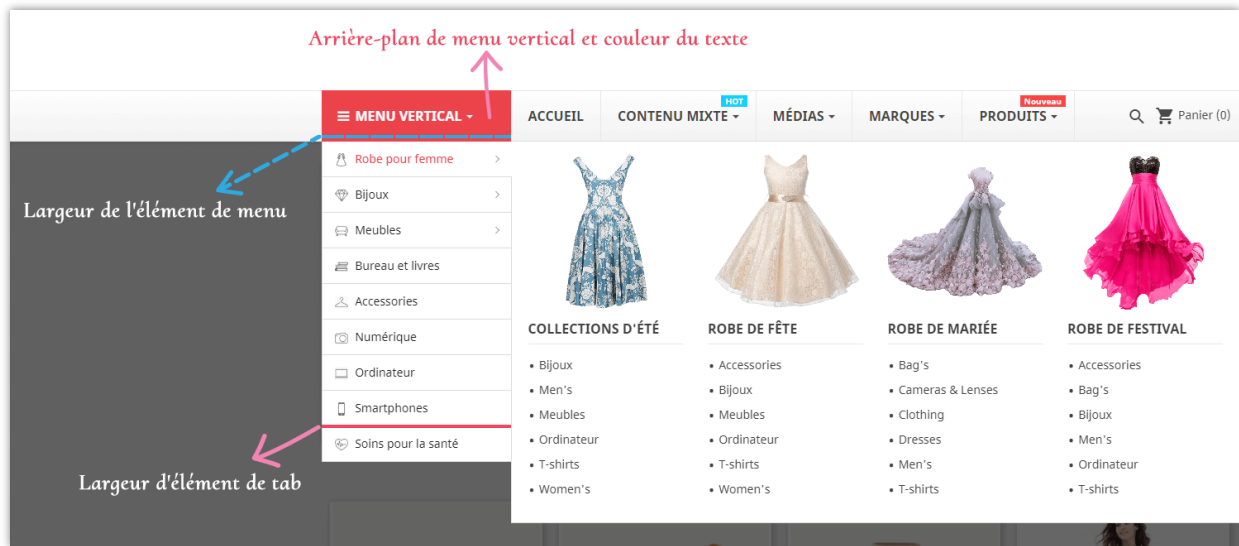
Arrière-plan de menu vertical et couleur du texte

MENU VERTICAL

ACCUEIL

HOT
CONTENU MIXTE

MÉDIAS

MARQUES

Nouveau
PRODUITS

Panier (0)

Largeur de l'élément de menu

Robe pour femme
Bijoux
Meubles
Bureau et livres
Accessories
Numérique
Ordinateur
Smartphones
Soins pour la santé

Largeur d'élément de tab

COLLECTIONS D'ÉTÉ
• Bijoux
• Men's
• Meubles
• Ordinateur
• T-shirts
• Women's

ROBE DE FÊTE
• Accessories
• Bijoux
• Meubles
• Ordinateur
• T-shirts
• Women's

ROBE DE MARIÉE
• Bag's
• Cameras & Lenses
• Clothing
• Dresses
• Men's
• T-shirts

ROBE DE FESTIVAL
• Accessories
• Bag's
• Bijoux
• Men's
• Ordinateur
• T-shirts